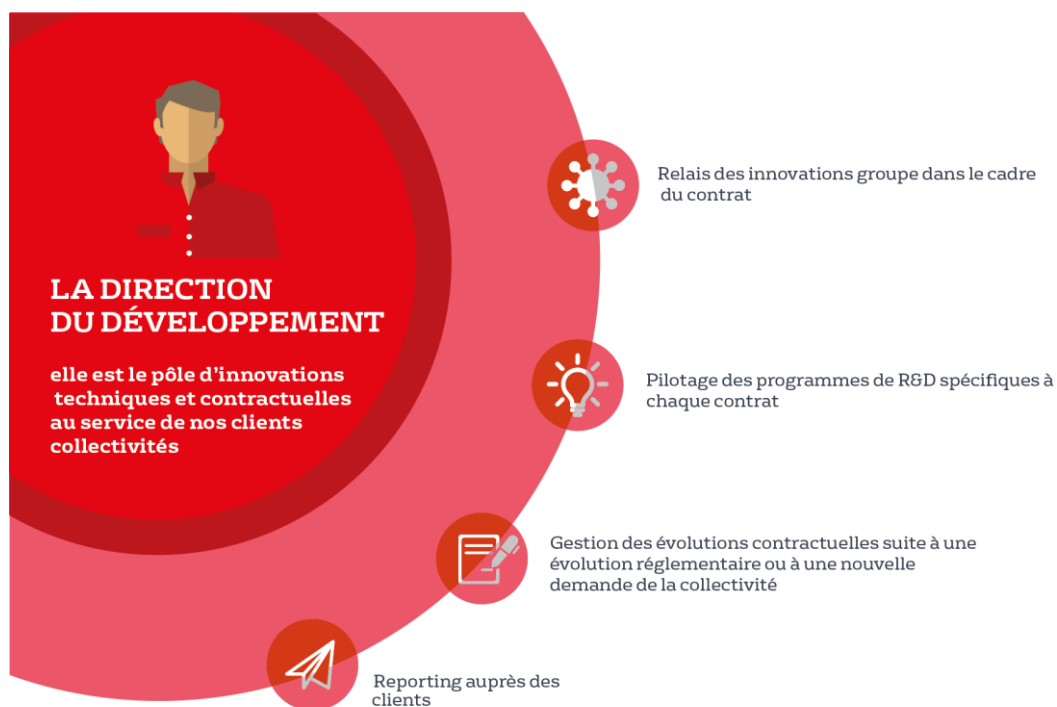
LA DIRECTION DU DÉVELOPPEMENT

elle est le pôle d'innovations techniques et contractuelles au service de nos clients collectivités

Relais des innovations groupe dans le cadre du contrat

Pilotage des programmes de R&D spécifiques à chaque contrat

Gestion des évolutions contractuelles suite à une évolution réglementaire ou à une nouvelle demande de la collectivité

Reporting auprès des clients